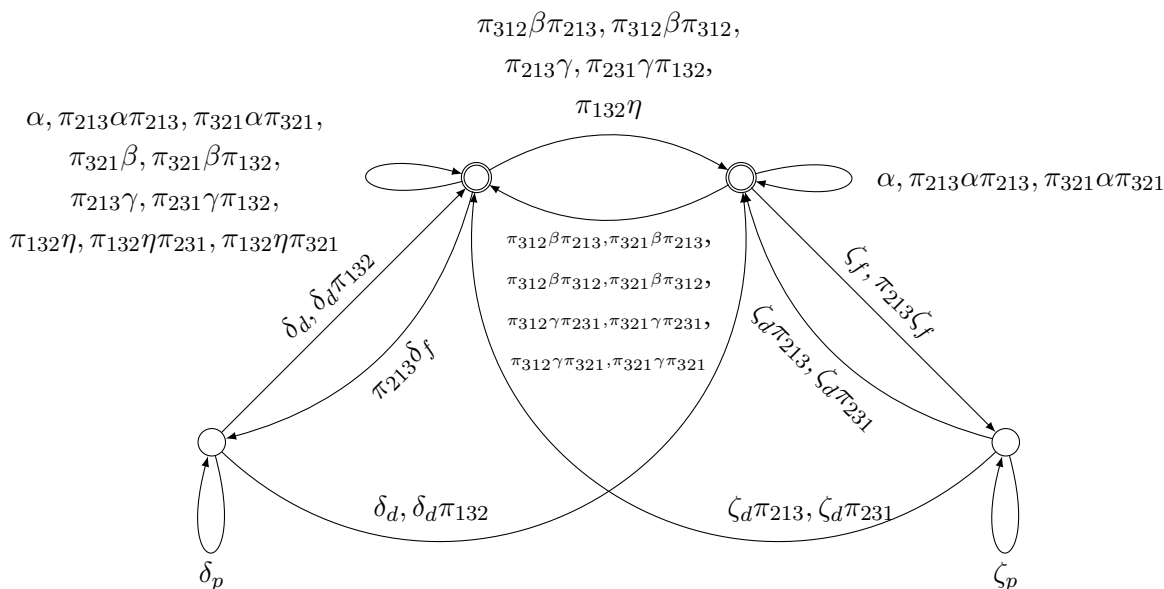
$\pi_{312}\beta\pi_{213}, \pi_{312}\beta\pi_{312},$
$\pi_{213}\gamma, \pi_{231}\gamma\pi_{132},$
$\pi_{132}\eta$

$\alpha, \pi_{213}\alpha\pi_{213}, \pi_{321}\alpha\pi_{321},$
$\pi_{321}\beta, \pi_{321}\beta\pi_{132},$
$\pi_{213}\gamma, \pi_{231}\gamma\pi_{132},$
$\pi_{132}\eta, \pi_{132}\eta\pi_{231}, \pi_{132}\eta\pi_{321}$

$\alpha, \pi_{213}\alpha\pi_{213}, \pi_{321}\alpha\pi_{321}$

$\pi_{312}\beta\pi_{213}, \pi_{321}\beta\pi_{213},$
$\pi_{312}\beta\pi_{312}, \pi_{321}\beta\pi_{312},$
$\pi_{312}\gamma\pi_{231}, \pi_{321}\gamma\pi_{231},$
$\pi_{312}\gamma\pi_{321}, \pi_{321}\gamma\pi_{321}$

$\delta_d, \delta_d\pi_{132}$

$\pi_{213}\delta_f$

$\zeta_f, \pi_{213}\zeta_f$

$\zeta_d\pi_{213}, \zeta_d\pi_{231}$

$\delta_d, \delta_d\pi_{132}$

$\zeta_d\pi_{213}, \zeta_d\pi_{231}$

$\delta_p$

$\zeta_p$